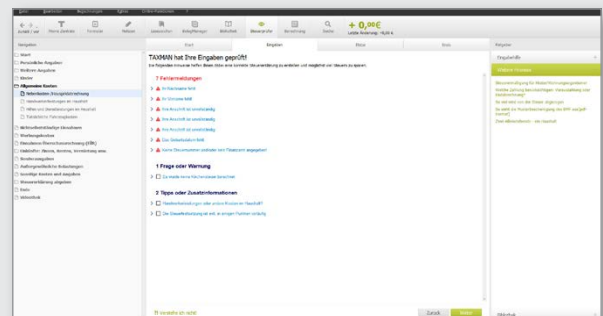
TAXMAN hat Ihre Eingaben geprüft!

7 Fehlermeldungen

1 Frage oder Warnung

2 Tipps oder Zusatzinformationen

+ 0,00€

Start

Persönliche Angaben

Weitere Angaben

Kinder

Allgemeine Kosten

Werbungskosten

Sonderausgaben

Zurück

Weiter